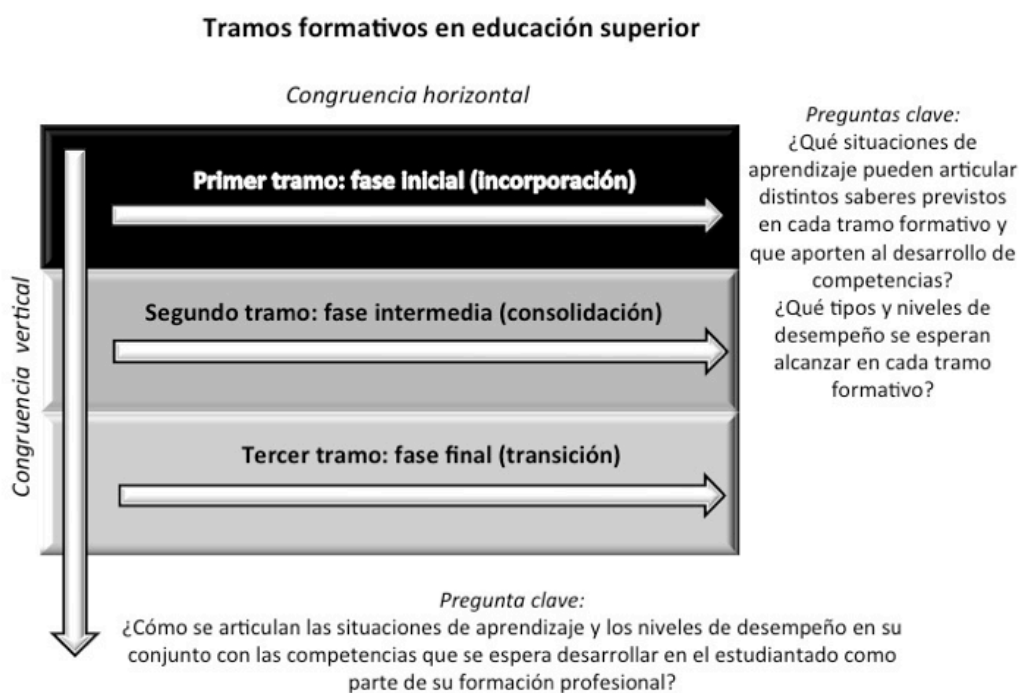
Tramos formativos en educación superior

Congruencia horizontal

Primer tramo: fase inicial (incorporación)

Segundo tramo: fase intermedia (consolidación)

Tercer tramo: fase final (transición)

Congruencia vertical

Preguntas clave:
¿Qué situaciones de aprendizaje pueden articular distintos saberes previstos en cada tramo formativo y que aporten al desarrollo de competencias?
¿Qué tipos y niveles de desempeño se esperan alcanzar en cada tramo formativo?

Pregunta clave:
¿Cómo se articulan las situaciones de aprendizaje y los niveles de desempeño en su conjunto con las competencias que se espera desarrollar en el estudiantado como parte de su formación profesional?